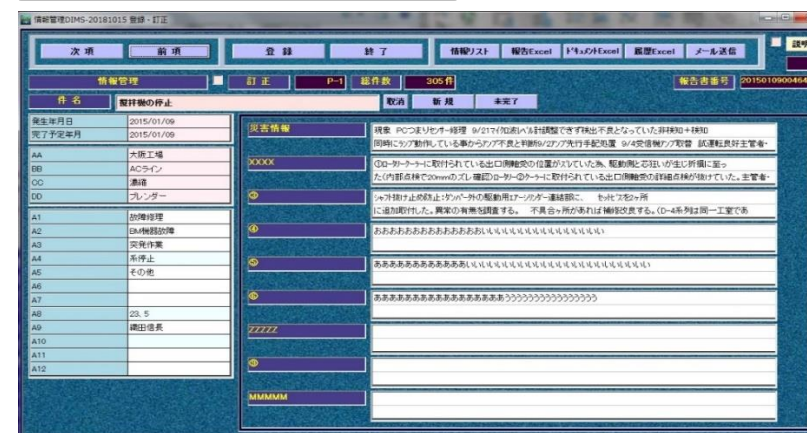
情報管理DIMS-20181015 登録・訂正

次 項
前 項
登 録
終 了
情報リスト
報告Excel
ﾄﾞｷｭﾒﾝﾄExcel
履歴Excel
メール送信
説明

情報管理
訂 正
P-1
総件数
305 件
報告書番号
2015010900464

件 名
攪拌機の停止
取消
新 規
未完了

| | |
|---|---|
| 発生年月日 | 2015/01/09 |
| 完了予定年月 | 2015/01/09 |

| | |
|---|---|
| AA | 大阪工場 |
| BB | ACライン |
| CC | 濃縮 |
| DD | ブレンダー |

| | |
|---|---|
| A1 | 故障修理 |
| A2 | EM機器故障 |
| A3 | 突発作業 |
| A4 | 系停止 |
| A5 | その他 |
| A6 | |
| A7 | |
| A8 | 23．5 |
| A9 | 織田信長 |
| A10 | |
| A11 | |
| A12 | |

災害情報
現象 PCつまりセンサー修理 9/21マイ加液レベル計調整できず積出不良となっていた非稼知＋稼知
同時にラップ動作している事からケンプ不良と判断9/22ケンプ先行手配処置 9/4受信制ケンプ取替 試運転良好主管者-

XXXX
②ローターケーラーに取付けられている出口側軸受の位置がズレていた為、駆動側と芯狂いが生じ折損に至っ
た(内部点検で20mmのズレ確認)ローター②ケーラーに取付けられている出口側軸受の詳細点検が抜けていた。主管者-

③
シャフト抜け止め防止：ダンパー外の駆動用エアーシリンダー連結部に、 セットビスを2ヶ所
に追加取付けした。異常の有無を調査する。 不具合ヶ所があれば補修改良する。(D-4系列は同一工室であ

④
あああああああああああああいいいいいいいいいいいいいいいいいい

⑤
ああああああああああああああいいいいいいいいいいいいいいいいいいいいいいい

⑥
あああああああああああああああああうううううううううううううう

ZZZZZ

⑧

MMMMM